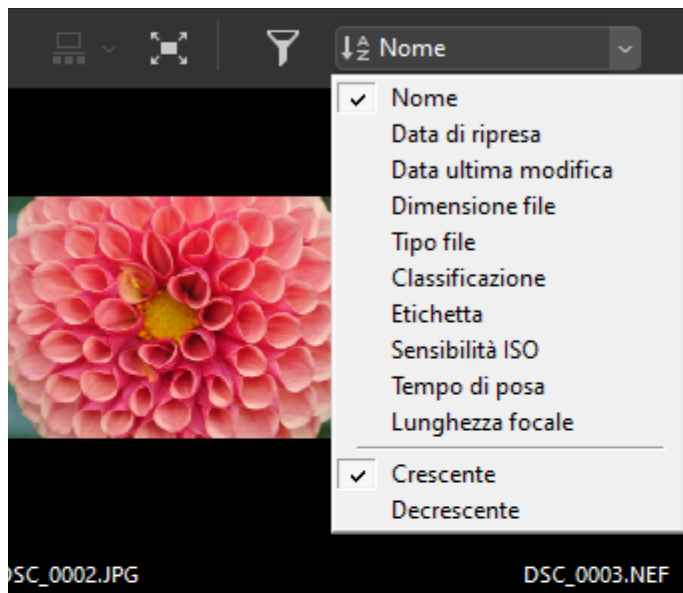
Nome

✓ Nome
Data di ripresa
Data ultima modifica
Dimensione file
Tipo file
Classificazione
Etichetta
Sensibilità ISO
Tempo di posa
Lunghezza focale

✓ Crescente
Decrescente

SC_0002.JPG

DSC_0003.NEF